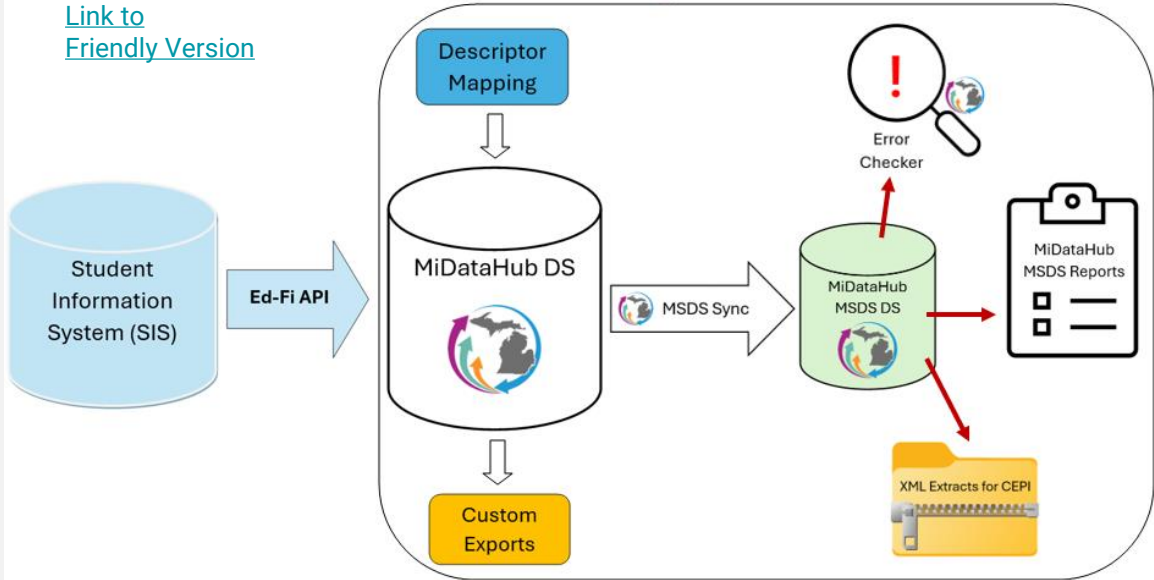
Link to Friendly Version

Descriptor Mapping

Error Checker

Student Information System (SIS)

Ed-Fi API

MiDataHub DS

MSDS Sync

MiDataHub MSDS DS

MiDataHub MSDS Reports

XML Extracts for CEPI

Custom Exports